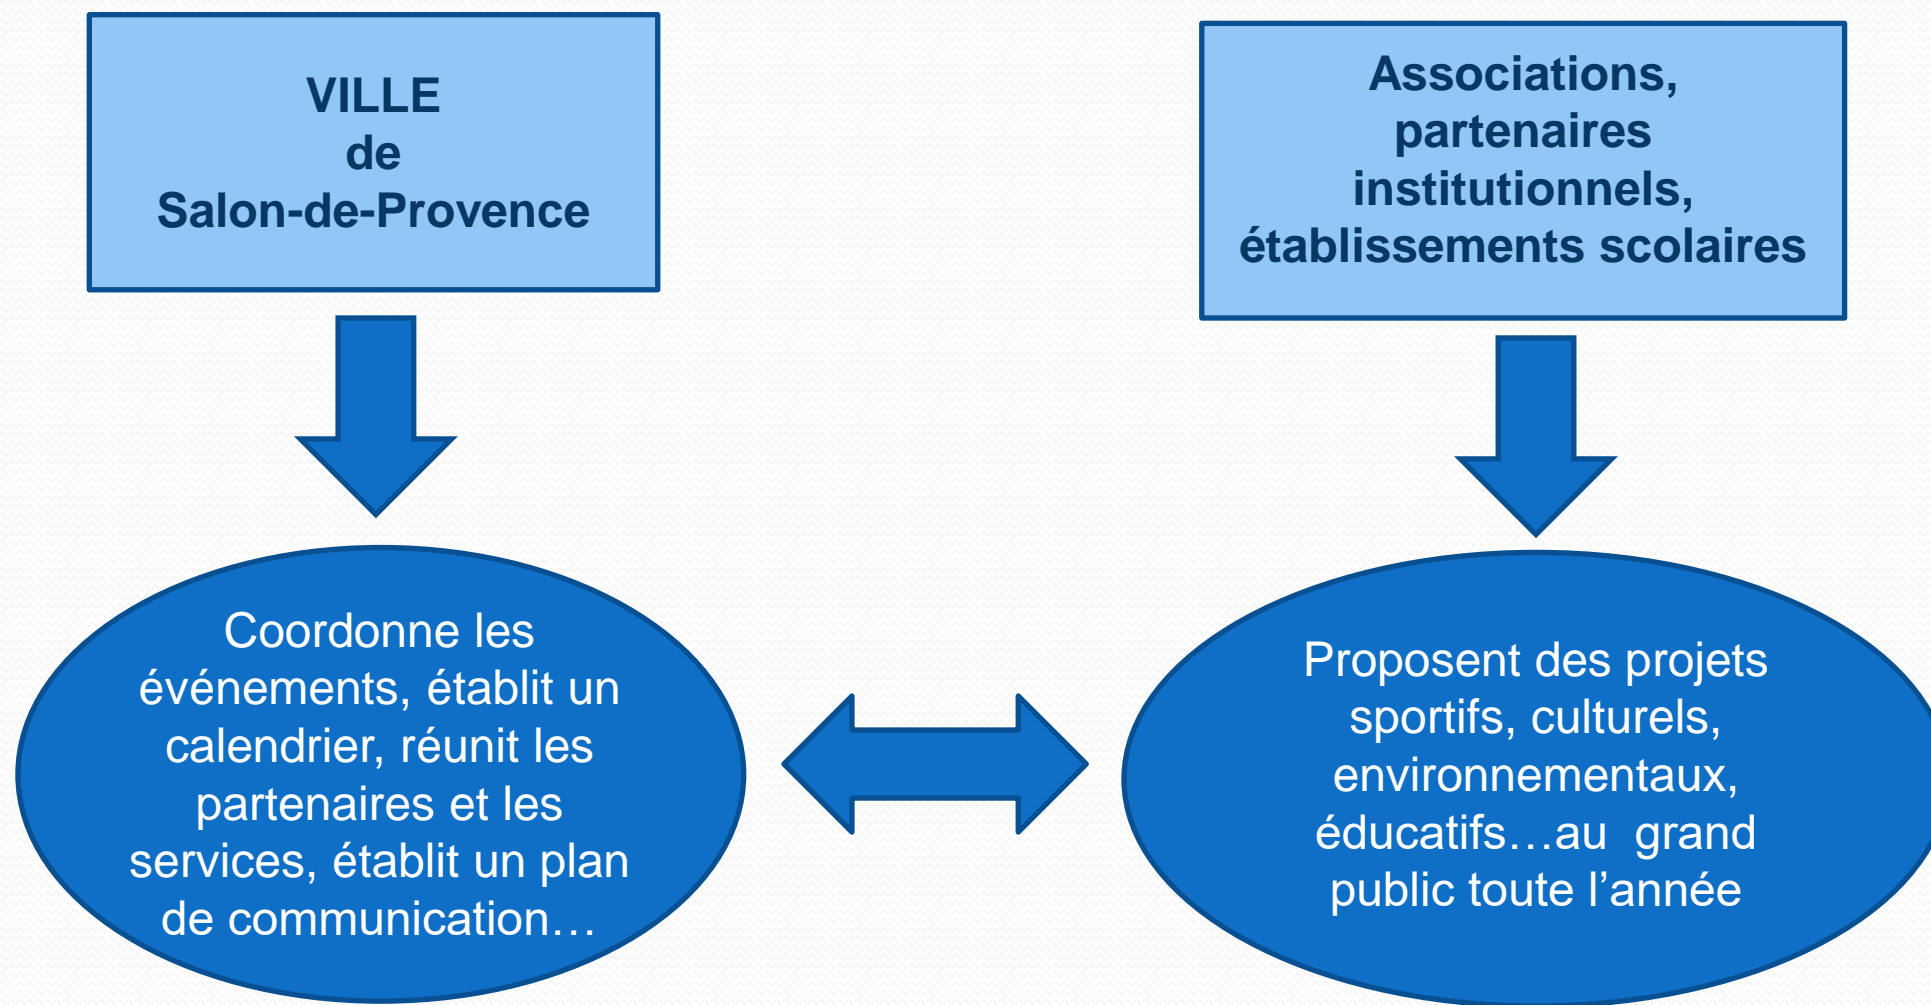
VILLE
de
Salon-de-Provence

Associations, partenaires institutionnels, établissements scolaires

Coordonne les événements, établit un calendrier, réunit les partenaires et les services, établit un plan de communication…

Proposent des projets sportifs, culturels, environnementaux, éducatifs…au grand public toute l’année